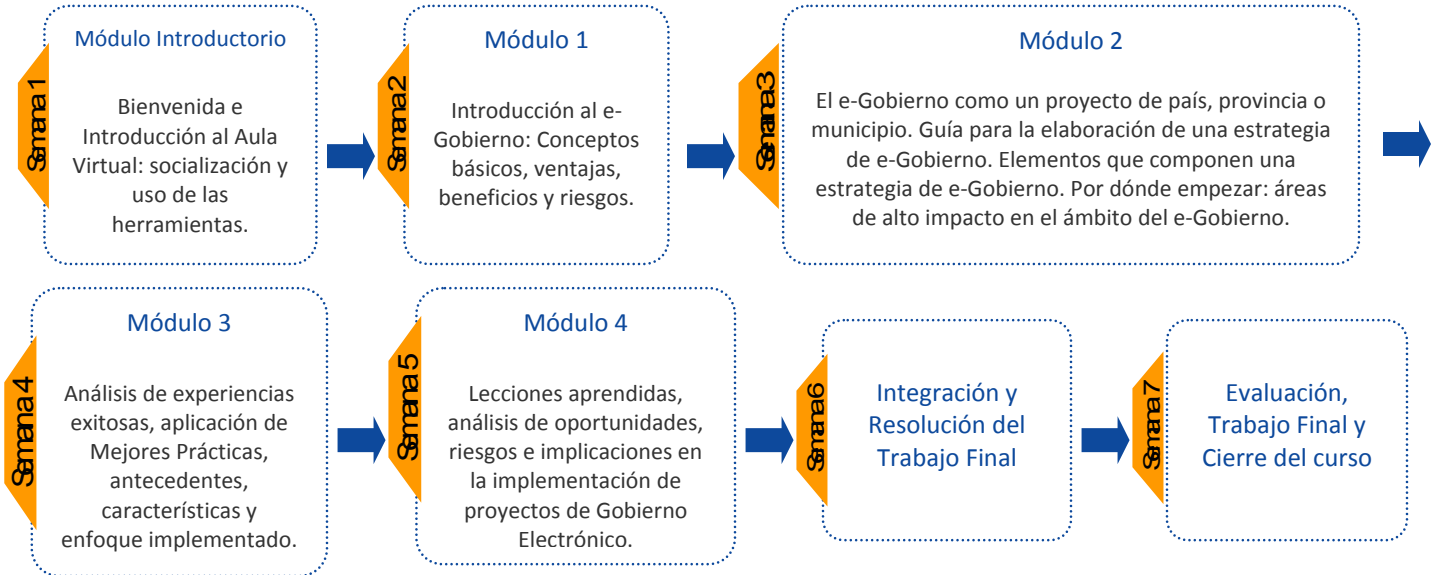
Semana 1

Módulo Introductorio

Bienvenida e Introducción al Aula Virtual: socialización y uso de las herramientas.

Semana 2

Módulo 1

Introducción al e-Gobierno: Conceptos básicos, ventajas, beneficios y riesgos.

Semana 3

Módulo 2

El e-Gobierno como un proyecto de país, provincia o municipio. Guía para la elaboración de una estrategia de e-Gobierno. Elementos que componen una estrategia de e-Gobierno. Por dónde empezar: áreas de alto impacto en el ámbito del e-Gobierno.

Semana 4

Módulo 3

Análisis de experiencias exitosas, aplicación de Mejores Prácticas, antecedentes, características y enfoque implementado.

Semana 5

Módulo 4

Lecciones aprendidas, análisis de oportunidades, riesgos e implicaciones en la implementación de proyectos de Gobierno Electrónico.

Semana 6

Integración y Resolución del Trabajo Final

Semana 7

Evaluación, Trabajo Final y Cierre del curso